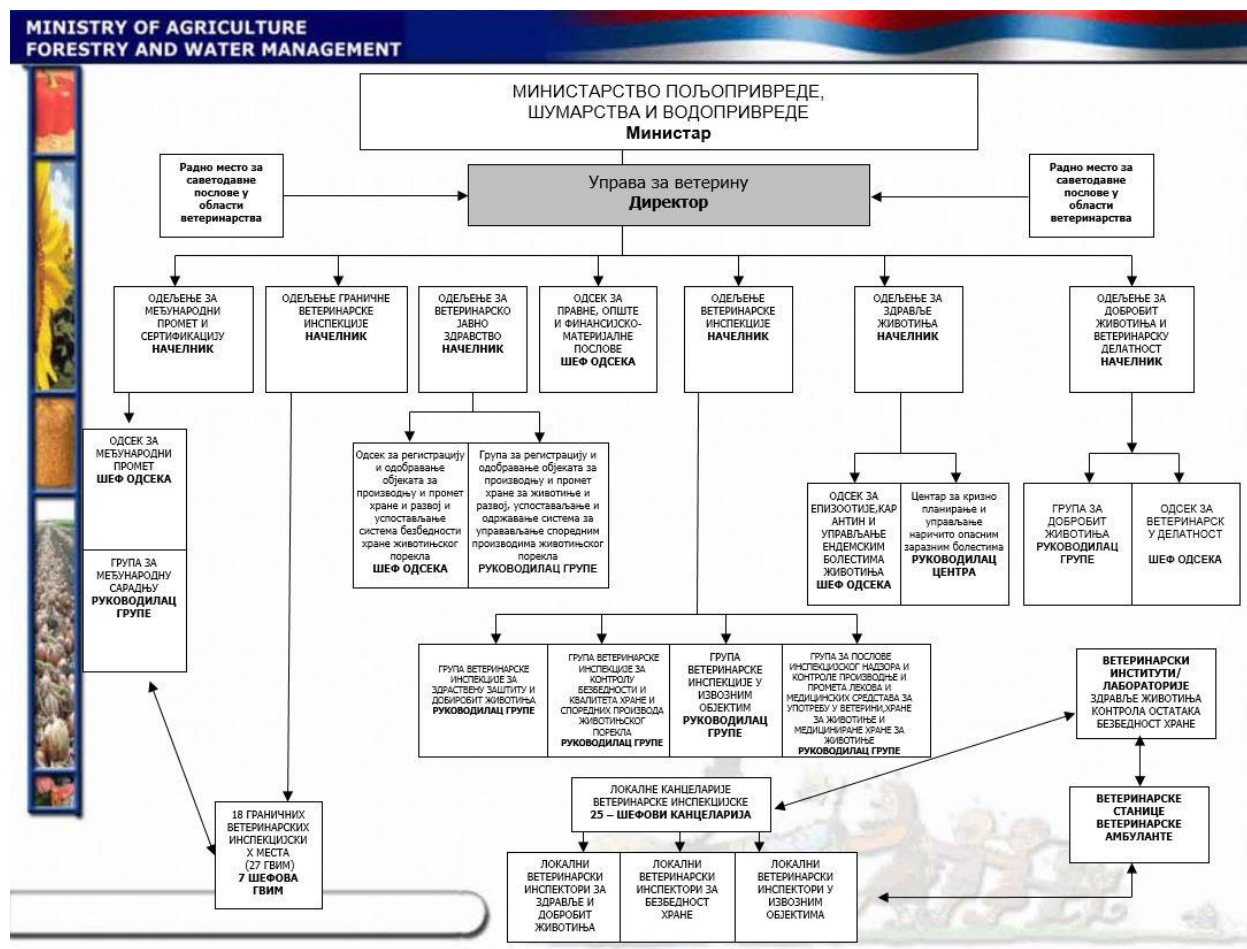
MINISTRY OF AGRICULTURE
FORESTRY AND WATER MANAGEMENT

МИНИСТАРСТВО ПОЉОПРИВРЕДЕ, ШУМАРСТВА И ВОДОПРИВРЕДЕ
Министар

Радно место за саветодавне послове у области ветеринарства

Управа за ветерину
Директор

Радно место за саветодавне послове у области ветеринарства

ОДЕЉЕЊЕ ЗА МЕЂУНАРОДНИ ПРОМЕТ И СЕРТИФИКАЦИЈУ
НАЧЕЛНИК

ОДЕЉЕЊЕ ГРАНИЧНЕ ВЕТЕРИНАРСКЕ ИНСПЕКЦИЈЕ
НАЧЕЛНИК

ОДЕЉЕЊЕ ЗА ВЕТЕРИНАРСКО ЈАВНО ЗДРАВСТВО
НАЧЕЛНИК

ОДСЕК ЗА ПРАВНЕ, ОПШТЕ И ФИНАНСИЈСКО-МАТЕРИЈАЛНЕ ПОСЛОВЕ
ШЕФ ОДСЕКА

ОДЕЉЕЊЕ ВЕТЕРИНАРСКЕ ИНСПЕКЦИЈЕ
НАЧЕЛНИК

ОДЕЉЕЊЕ ЗА ЗДРАВЉЕ ЖИВОТИЊА
НАЧЕЛНИК

ОДЕЉЕЊЕ ЗА ДОБРОБИТ ЖИВОТИЊА И ВЕТЕРИНАРСКУ ДЕЛАТНОСТ
НАЧЕЛНИК

ОДСЕК ЗА МЕЂУНАРОДНИ ПРОМЕТ
ШЕФ ОДСЕКА

ГРУПА ЗА МЕЂУНАРОДНУ САРАДЊУ
РУКОВОДИЛАЦ ГРУПЕ

Одсек за регистрацију и одобравање објеката за производњу и промет хране и развој и успостављање система безбедности хране животињског порекла
ШЕФ ОДСЕКА

Група за регистрацију и одобравање објеката за производњу и промет хране за животиње и развој, успостављање и одржавање система за управљање споредним производима животињског порекла
РУКОВОДИЛАЦ ГРУПЕ

ОДСЕК ЗА ЕПИЗООТИЈЕ,КАРАНТИН И УПРАВЉАЊЕ ЕНДЕМСКИМ БОЛЕСТИМА ЖИВОТИЊА
ШЕФ ОДСЕКА

Центар за кризно планирање и управљање наричито опасним заразним болестима
РУКОВОДИЛАЦ ЦЕНТРА

ГРУПА ЗА ДОБРОБИТ ЖИВОТИЊА
РУКОВОДИЛАЦ ГРУПЕ

ОДСЕК ЗА ВЕТЕРИНАРСКУ ДЕЛАТНОСТ
ШЕФ ОДСЕКА

ГРУПА ВЕТЕРИНАРСКЕ ИНСПЕКЦИЈЕ ЗА ЗДРАСТВЕНУ ЗАШТИТУ И ДОБИРОБИТ ЖИВОТИЊА
РУКОВОДИЛАЦ ГРУПЕ

ГРУПА ВЕТЕРИНАРСКЕ ИНСПЕКЦИЈЕ ЗА КОНТРОЛУ БЕЗБЕДНОСТИ И КВАЛИТЕТА ХРАНЕ И СПОРЕДНИХ ПРОИЗВОДА ЖИВОТИЊСКОГ ПОРЕКЛА
РУКОВОДИЛАЦ ГРУПЕ

ГРУПА ВЕТЕРИНАРСКЕ ИНСПЕКЦИЈЕ У ИЗВОЗНИМ ОБЈЕКТИМ
РУКОВОДИЛАЦ ГРУПЕ

ГРУПА ЗА ПОСЛОВЕ ИНСПЕКЦИЈСКОГ НАДЗОРА И КОНТРОЛЕ ПРОИЗВОДЊЕ И ПРОМЕТА ЛЕКОВА И МЕДИЦИНСКИХ СРЕДСТАВА ЗА УПОТРЕБУ У ВЕТЕРИНИ,ХРАНЕ ЗА ЖИВОТИЊЕ И МЕДИЦИНИРАНЕ ХРАНЕ ЗА ЖИВОТИЊЕ
РУКОВОДИЛАЦ ГРУПЕ

ВЕТЕРИНАРСКИ ИНСТИТУТИ/ ЛАБОРАТОРИЈЕ
ЗДРАВЉЕ ЖИВОТИЊА КОНТРОЛА ОСТАТАКА БЕЗБЕДНОСТ ХРАНЕ

ЛОКАЛНЕ КАНЦЕЛАРИЈЕ ВЕТЕРИНАРСКЕ ИНСПЕКЦИЈСКЕ
25 – ШЕФОВИ КАНЦЕЛАРИЈА

ВЕТЕРИНАРСКЕ СТАНИЦЕ ВЕТЕРИНАРСКЕ АМБУЛАНТЕ

18 ГРАНИЧНИХ ВЕТЕРИНАРСКИХ ИНСПЕКЦИЈСКИ Х МЕСТА (27 ГВИМ)
7 ШЕФОВА ГВИМ

ЛОКАЛНИ ВЕТЕРИНАРСКИ ИНСПЕКТОРИ ЗА ЗДРАВЉЕ И ДОБРОБИТ ЖИВОТИЊА

ЛОКАЛНИ ВЕТЕРИНАРСКИ ИНСПЕКТОРИ ЗА БЕЗБЕДНОСТ ХРАНЕ

ЛОКАЛНИ ВЕТЕРИНАРСКИ ИНСПЕКТОРИ У ИЗВОЗНИМ ОБЈЕКТИМА